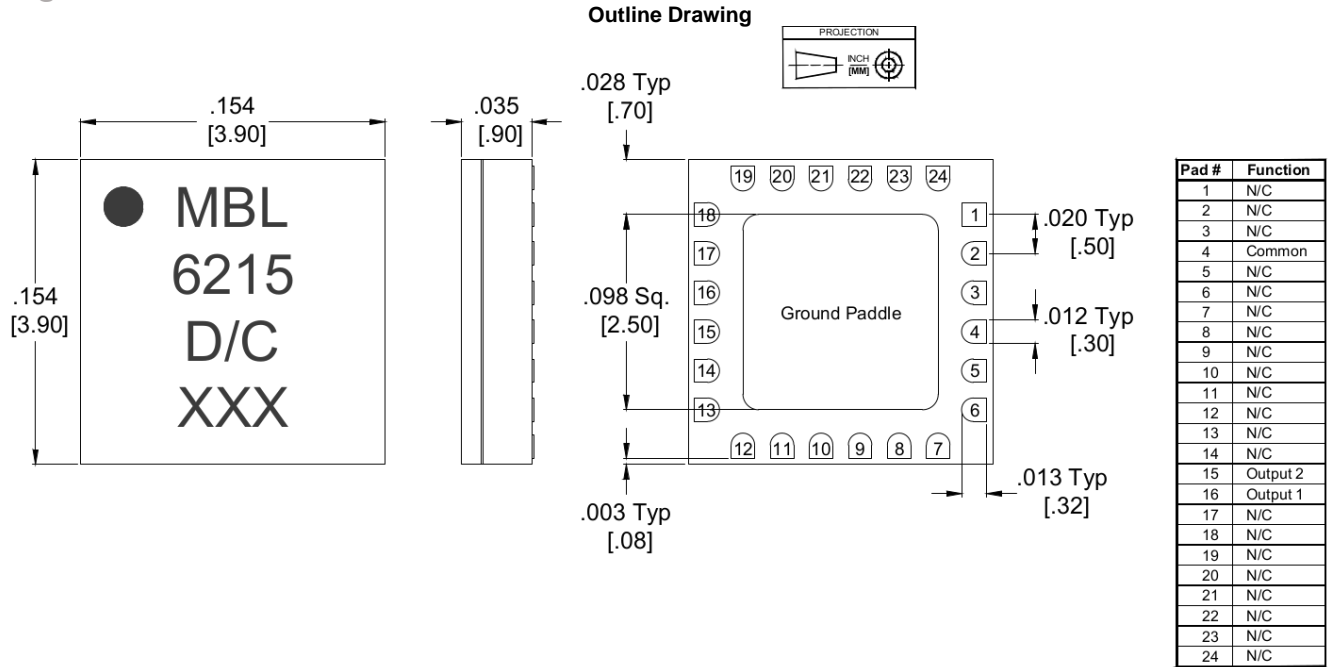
Outline Drawing

PROJECTION
INCH
[MM]

.154
[3.90]

.154
[3.90]

MBL
6215
D/C
XXX

.035
[.90]

.028 Typ
[.70]

19 20 21 22 23 24

18
17
16
15
14
13

1
2
3
4
5
6

12 11 10 9 8 7

.098 Sq.
[2.50]

Ground Paddle

.020 Typ
[.50]

.012 Typ
[.30]

.013 Typ
[.32]

.003 Typ
[.08]

| Pad # | Function |
|---|---|
| 1 | N/C |
| 2 | N/C |
| 3 | N/C |
| 4 | Common |
| 5 | N/C |
| 6 | N/C |
| 7 | N/C |
| 8 | N/C |
| 9 | N/C |
| 10 | N/C |
| 11 | N/C |
| 12 | N/C |
| 13 | N/C |
| 14 | N/C |
| 15 | Output 2 |
| 16 | Output 1 |
| 17 | N/C |
| 18 | N/C |
| 19 | N/C |
| 20 | N/C |
| 21 | N/C |
| 22 | N/C |
| 23 | N/C |
| 24 | N/C |